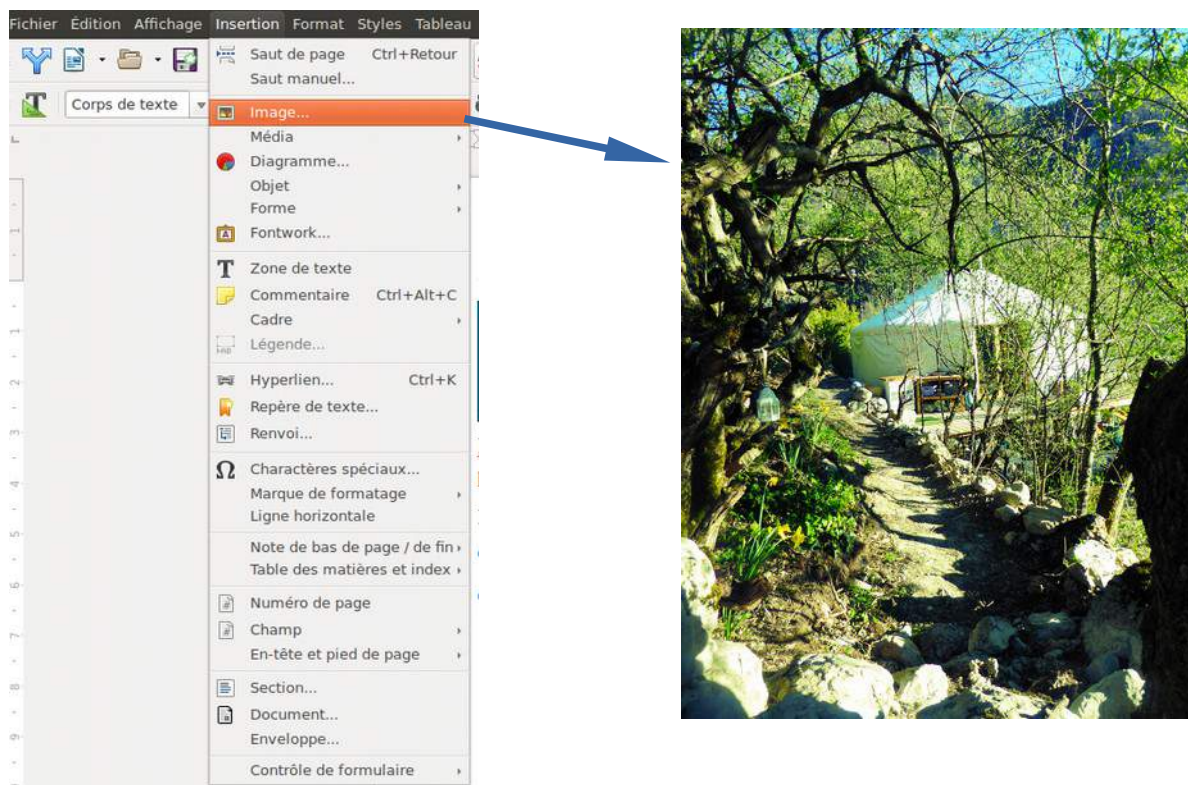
Fichier Édition Affichage Insertion Format Styles Tableau

Corps de texte

Saut de page Ctrl+Retour
Saut manuel...
Image...
Média
Diagramme...
Objet
Forme
Fontwork...
Zone de texte
Commentaire Ctrl+Alt+C
Cadre
Légende...
Hyperlien... Ctrl+K
Repère de texte...
Renvoi...
Charactères spéciaux...
Marque de formatage
Ligne horizontale
Note de bas de page / de fin
Table des matières et index
Numéro de page
Champ
En-tête et pied de page
Section...
Document...
Enveloppe...
Contrôle de formulaire